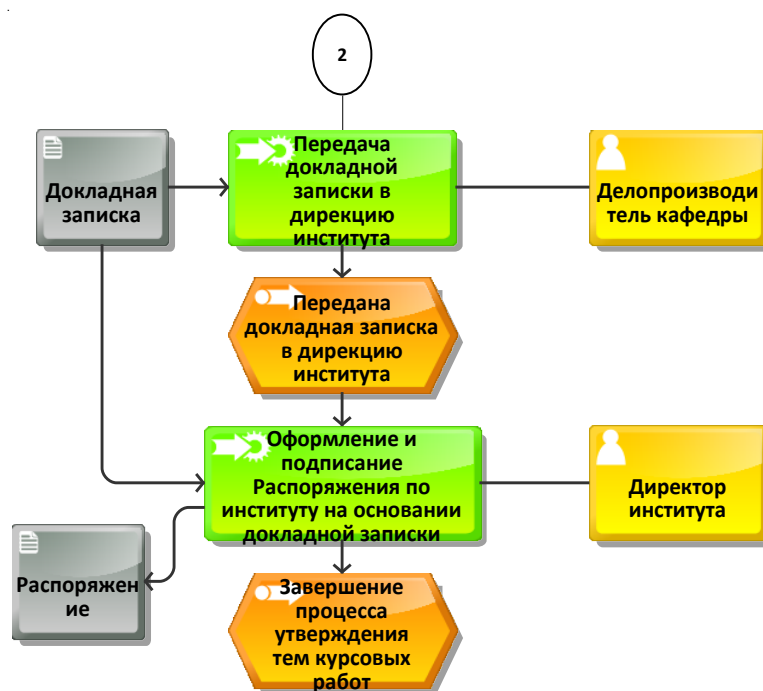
2

Докладная записка

Передача докладной записки в дирекцию института

Делопроизводи тель кафедры

Передана докладная записка в дирекцию института

Оформление и подписание Распоряжения по институту на основании докладной записки

Директор института

Распоряжен ие

Завершение процесса утверждения тем курсовых работ